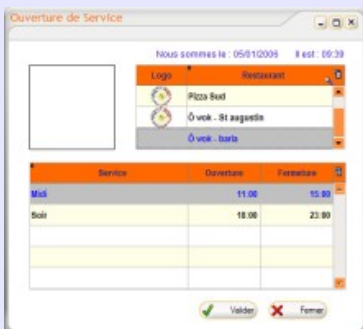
Ouverture de Service

Nous sommes le : 05/01/2006 Il est : 09:39

| Logo | Restaurant |
|---|---|
| | Pizza Sud |
| | Ô vok - St augustin |
| | Ô vok - barla |

| Service | Ouverture | Fermeture |
|---|---|---|
| Midi | 11:00 | 15:00 |
| Soir | 18:00 | 23:00 |

Valider Fermer